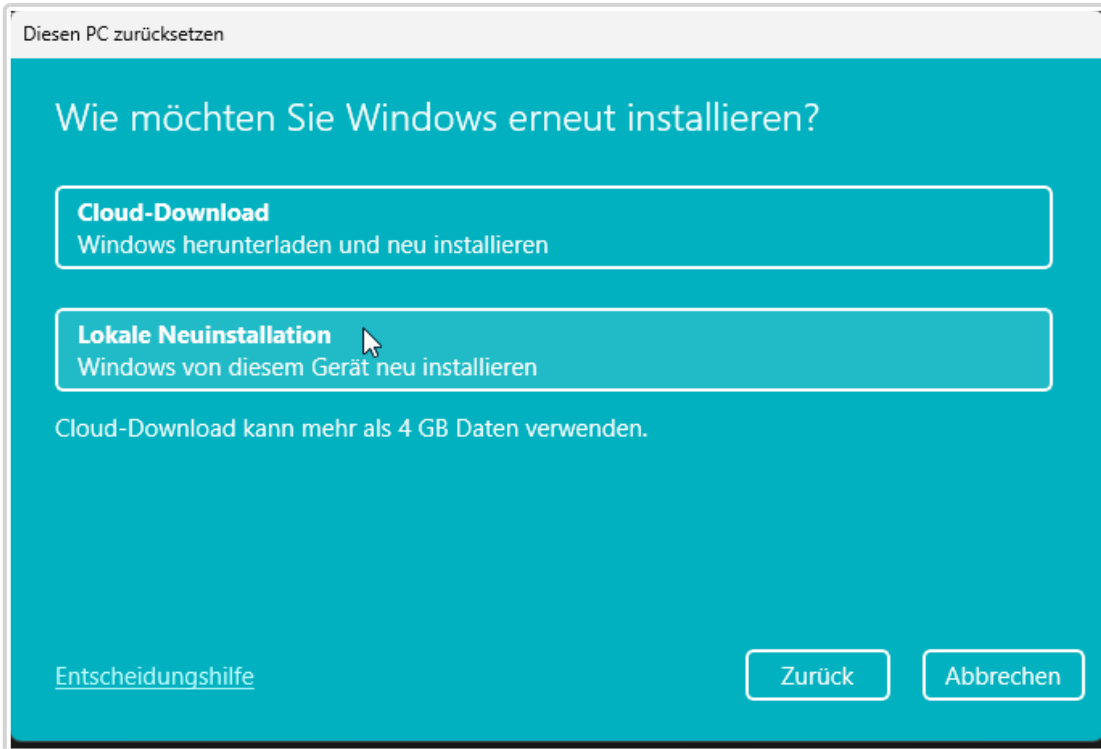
Diesen PC zurücksetzen

Wie möchten Sie Windows erneut installieren?

**Cloud-Download**
Windows herunterladen und neu installieren

**Lokale Neuinstallation**
Windows von diesem Gerät neu installieren

Cloud-Download kann mehr als 4 GB Daten verwenden.

Entscheidungshilfe

Zurück

Abbrechen